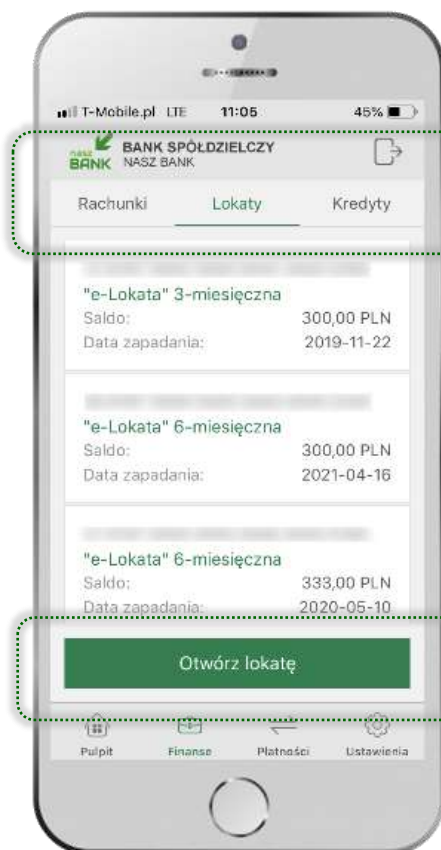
T-Mobile.pl LTE 11:05 45%

NASZ BANK BANK SPÓŁDZIELCZY NASZ BANK

Rachunki Lokaty Kredyty

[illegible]

"e-Lokata" 3-miesięczna
Saldo: 300,00 PLN
Data zapadania: 2019-11-22

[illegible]

"e-Lokata" 6-miesięczna
Saldo: 300,00 PLN
Data zapadania: 2021-04-16

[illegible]

"e-Lokata" 6-miesięczna
Saldo: 333,00 PLN
Data zapadania: 2020-05-10

Otwórz lokatę

Pulpit Finanse Płatności Ustawienia